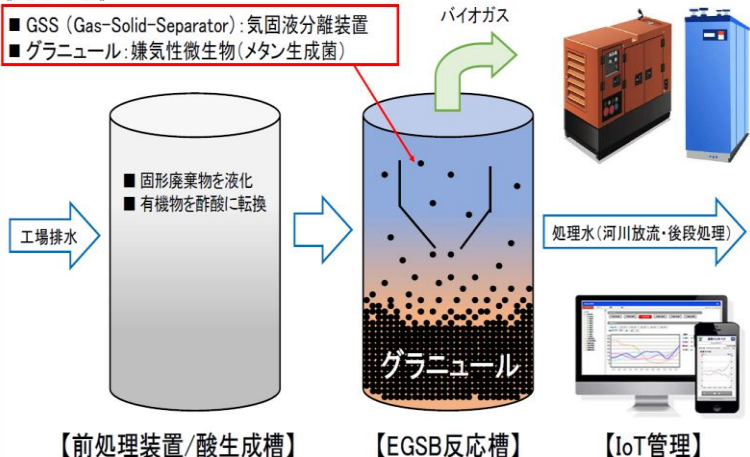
■ GSS (Gas-Solid-Separator):気固液分離装置
■ グラニュール:嫌気性微生物(メタン生成菌)

バイオガス

■ 固形廃棄物を液化
■ 有機物を酢酸に転換

工場排水

グラニュール

処理水(河川放流・後段処理)

【前処理装置/酸生成槽】

【EGSB反応槽】

【IoT管理】